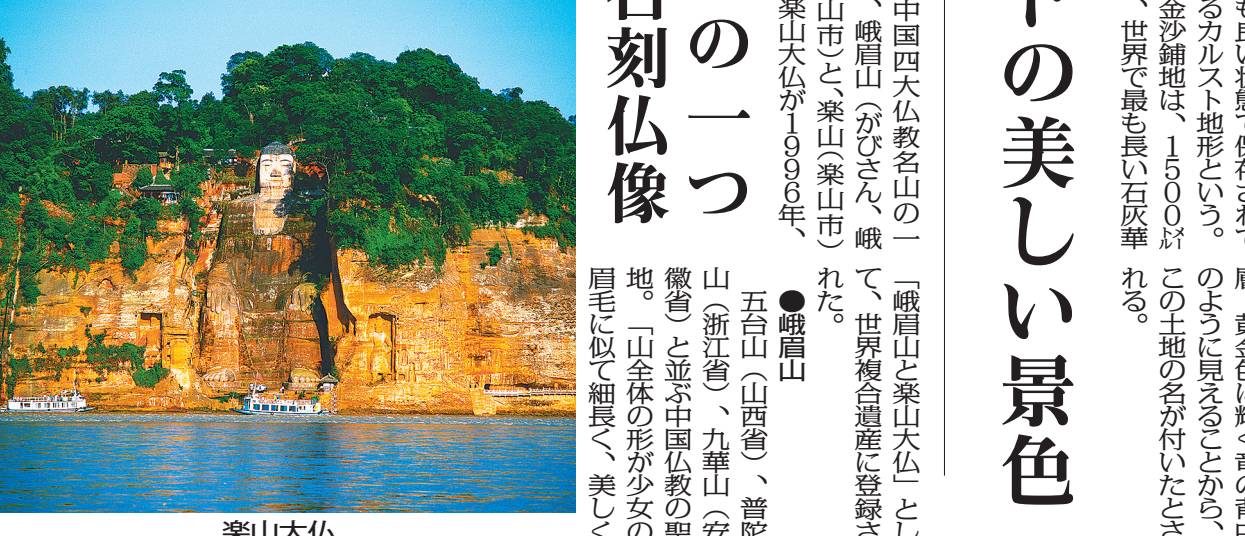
下の美しい景色

の一つ
石刻仏像

も良い状態で保存されて
るカルスト地形という。
金沙鋪地は、1500㍍
、世界で最も長い石灰華

のように見えることから、
この土地の名が付いたとさ
れる。

層、黄金色に輝く背の青
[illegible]

中国四大仏教名山の一
、峨眉山（がびさん、峨
山市）と、楽山（楽山市）
楽山大仏が1996年、

「峨眉山と楽山大仏」とし
て、世界複合遺産に登録さ
れた。

●峨眉山
五台山（山西省）、普陀
山（浙江省）、九華山（安
徽省）と並ぶ中国仏教の聖
地。「山全体の形が少女の
眉毛に似て細長く、美しく

楽山大仏